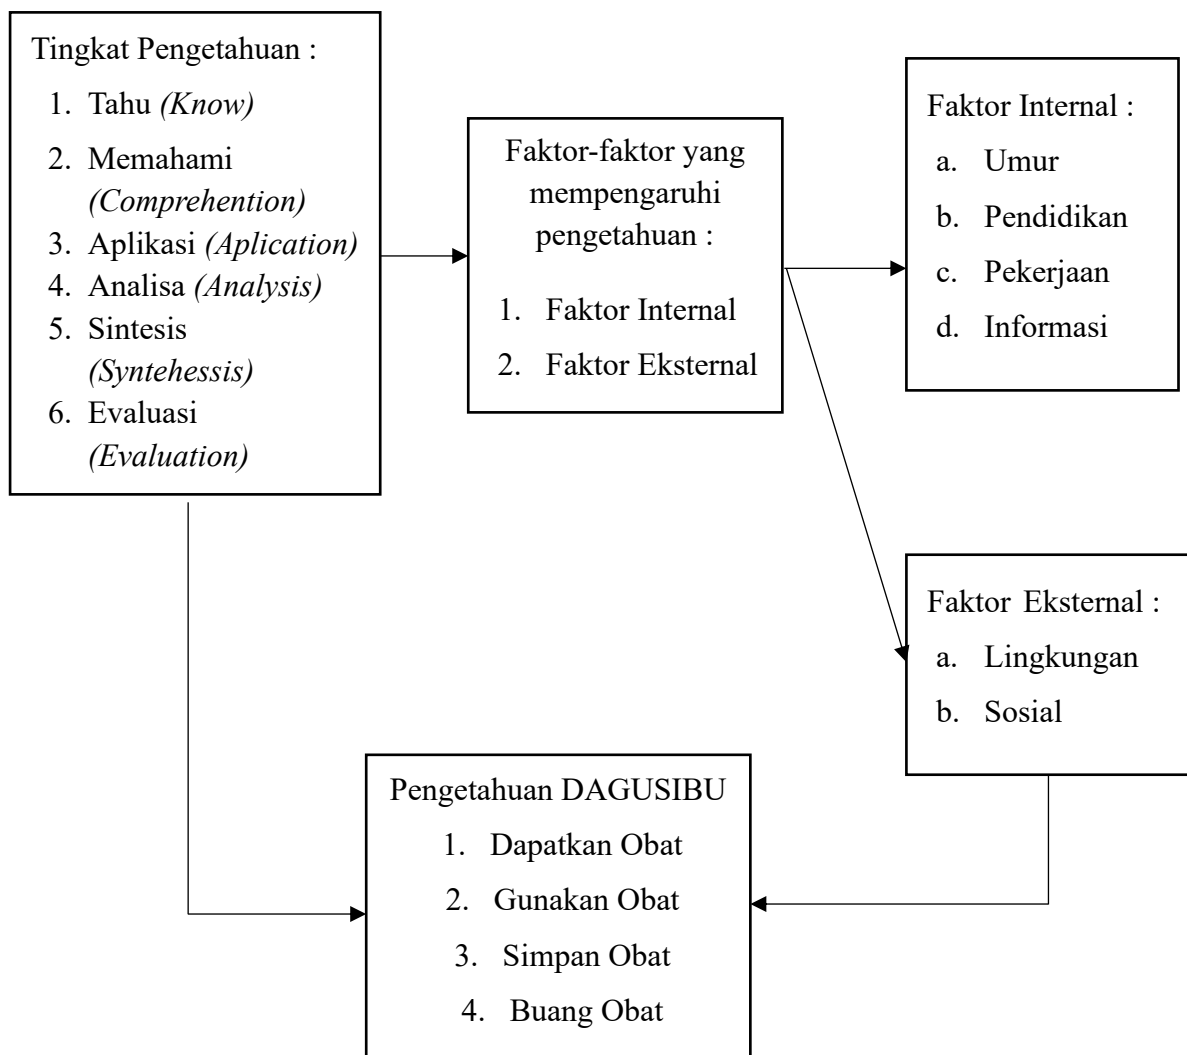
Tingkat Pengetahuan :

1. Tahu *(Know)*
2. Memahami *(Comprehention)*
3. Aplikasi *(Aplication)*
4. Analisa *(Analysis)*
5. Sintesis *(Syntehessis)*
6. Evaluasi *(Evaluation)*

Faktor-faktor yang mempengaruhi pengetahuan :

1. Faktor Internal
2. Faktor Eksternal

Faktor Internal :

a. Umur
b. Pendidikan
c. Pekerjaan
d. Informasi

Faktor Eksternal :

a. Lingkungan
b. Sosial

Pengetahuan DAGUSIBU

1. Dapatkan Obat
2. Gunakan Obat
3. Simpan Obat
4. Buang Obat